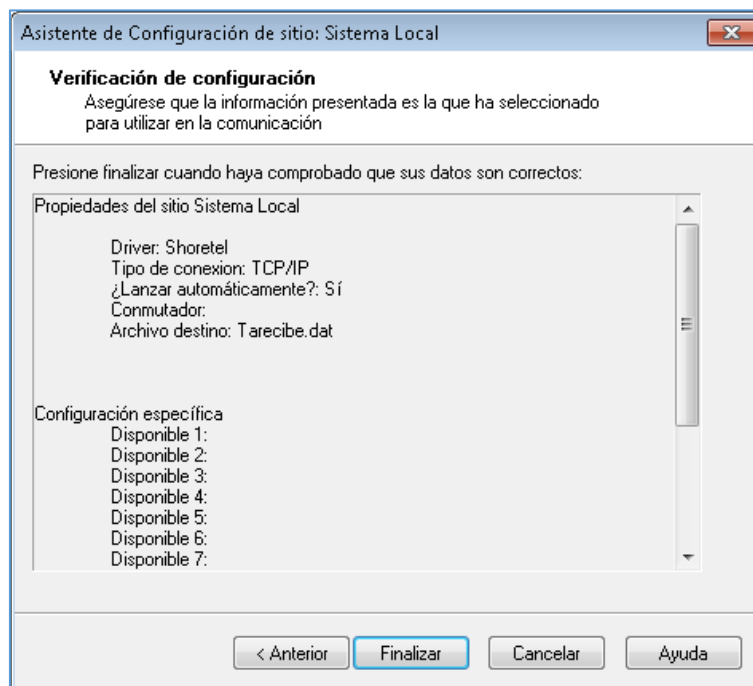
Asistente de Configuración de sitio: Sistema Local

Verificación de configuración
Asegúrese que la información presentada es la que ha seleccionado para utilizar en la comunicación

Presione finalizar cuando haya comprobado que sus datos son correctos:

Propiedades del sitio Sistema Local

Driver: Shoretel
Tipo de conexion: TCP/IP
¿Lanzar automáticamente?: Sí
Conmutador:
Archivo destino: Tarecibe.dat

Configuración específica
Disponible 1:
Disponible 2:
Disponible 3:
Disponible 4:
Disponible 5:
Disponible 6:
Disponible 7:

< Anterior | Finalizar | Cancelar | Ayuda